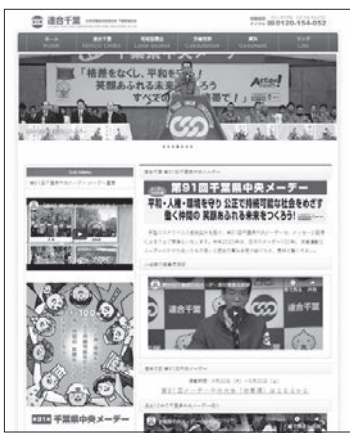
連合千葉

0120-154-052

ホーム　連合千葉　地域協議会　労働相談　資料　リンク

「格差をなくし、平和を守り
笑顔あふれる未来
すべての

Action!

第91回千葉県中央メーデー

平和・人権・環境を守り 公正で持続可能な社会をめざす
働く仲間の 笑顔あふれる未来をつくろう!

第91回千葉県中央メーデー

千葉県中央メーデー